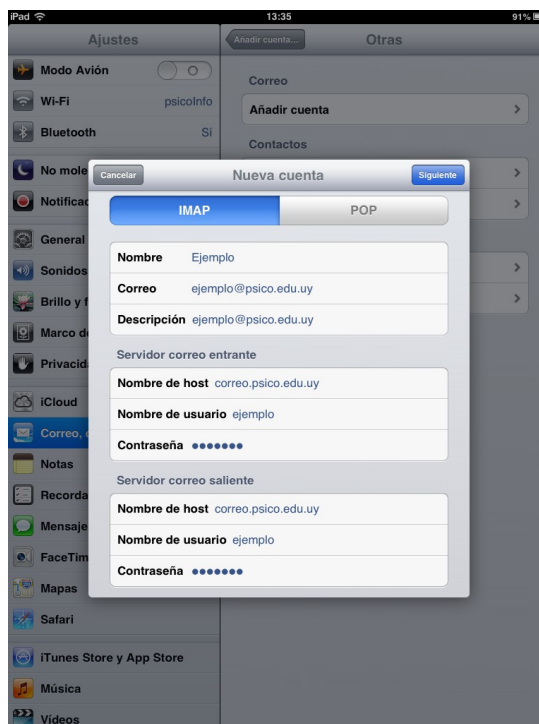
iPad 13:35 91%

Ajustes

Modo Avión
Wi-Fi psicoInfo
Bluetooth Sí
No mole
Notificac
General
Sonidos
Brillo y f
Marco d
Privacid
iCloud
Correo, c
Notas
Recorda
Mensaje
FaceTim
Mapas
Safari
iTunes Store y App Store
Música
Vídeos

Añadir cuenta... Otras

Correo
Añadir cuenta
Contactos

Cancelar Nueva cuenta Siguiente

IMAP POP

Nombre Ejemplo
Correo ejemplo@psico.edu.uy
Descripción ejemplo@psico.edu.uy

Servidor correo entrante
Nombre de host correo.psico.edu.uy
Nombre de usuario ejemplo
Contraseña •••••••

Servidor correo saliente
Nombre de host correo.psico.edu.uy
Nombre de usuario ejemplo
Contraseña •••••••